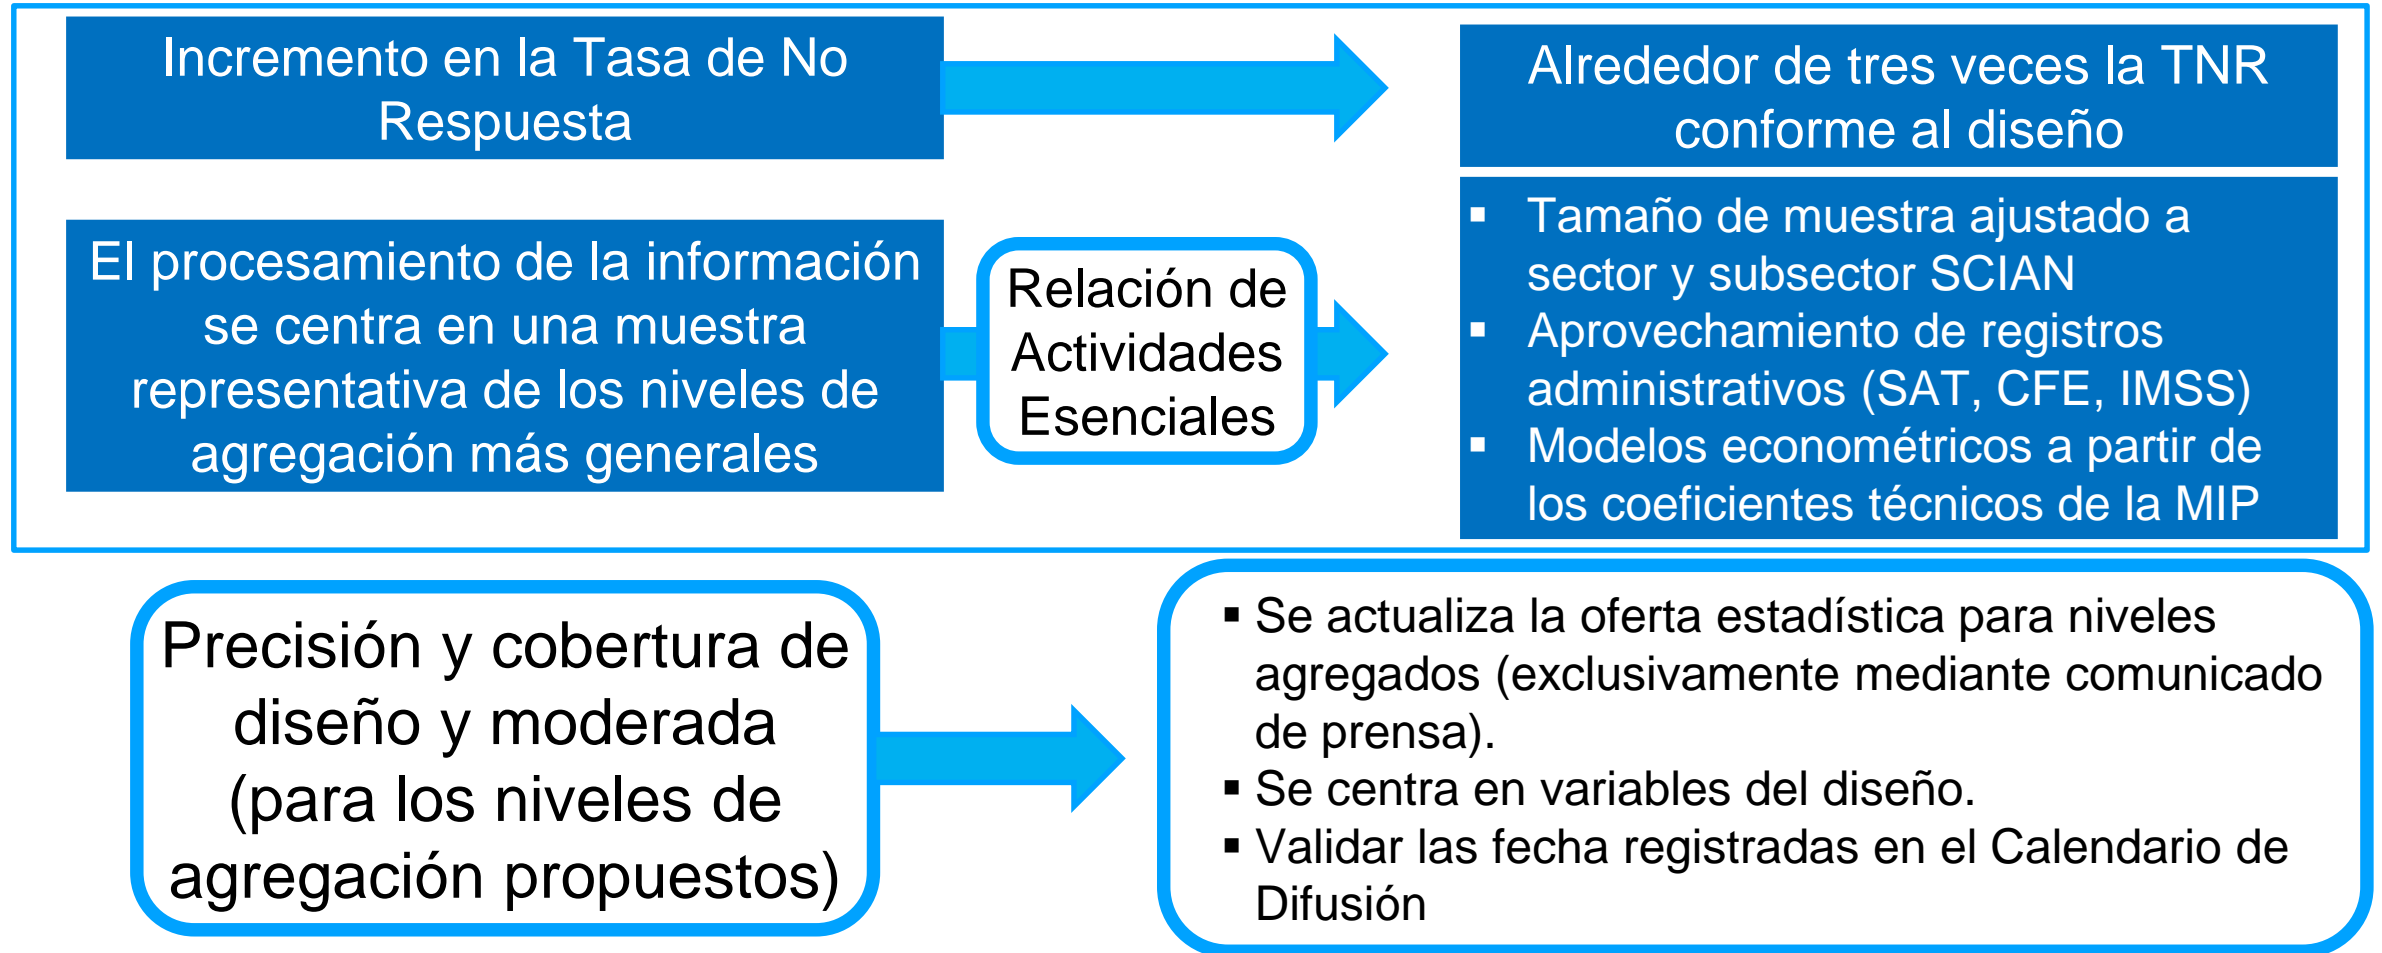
Incremento en la Tasa de No Respuesta

Alrededor de tres veces la TNR conforme al diseño

El procesamiento de la información se centra en una muestra representativa de los niveles de agregación más generales

Relación de Actividades Esenciales

▪ Tamaño de muestra ajustado a sector y subsector SCIAN
▪ Aprovechamiento de registros administrativos (SAT, CFE, IMSS)
▪ Modelos econométricos a partir de los coeficientes técnicos de la MIP

Precisión y cobertura de diseño y moderada (para los niveles de agregación propuestos)

▪ Se actualiza la oferta estadística para niveles agregados (exclusivamente mediante comunicado de prensa).
▪ Se centra en variables del diseño.
▪ Validar las fecha registradas en el Calendario de Difusión